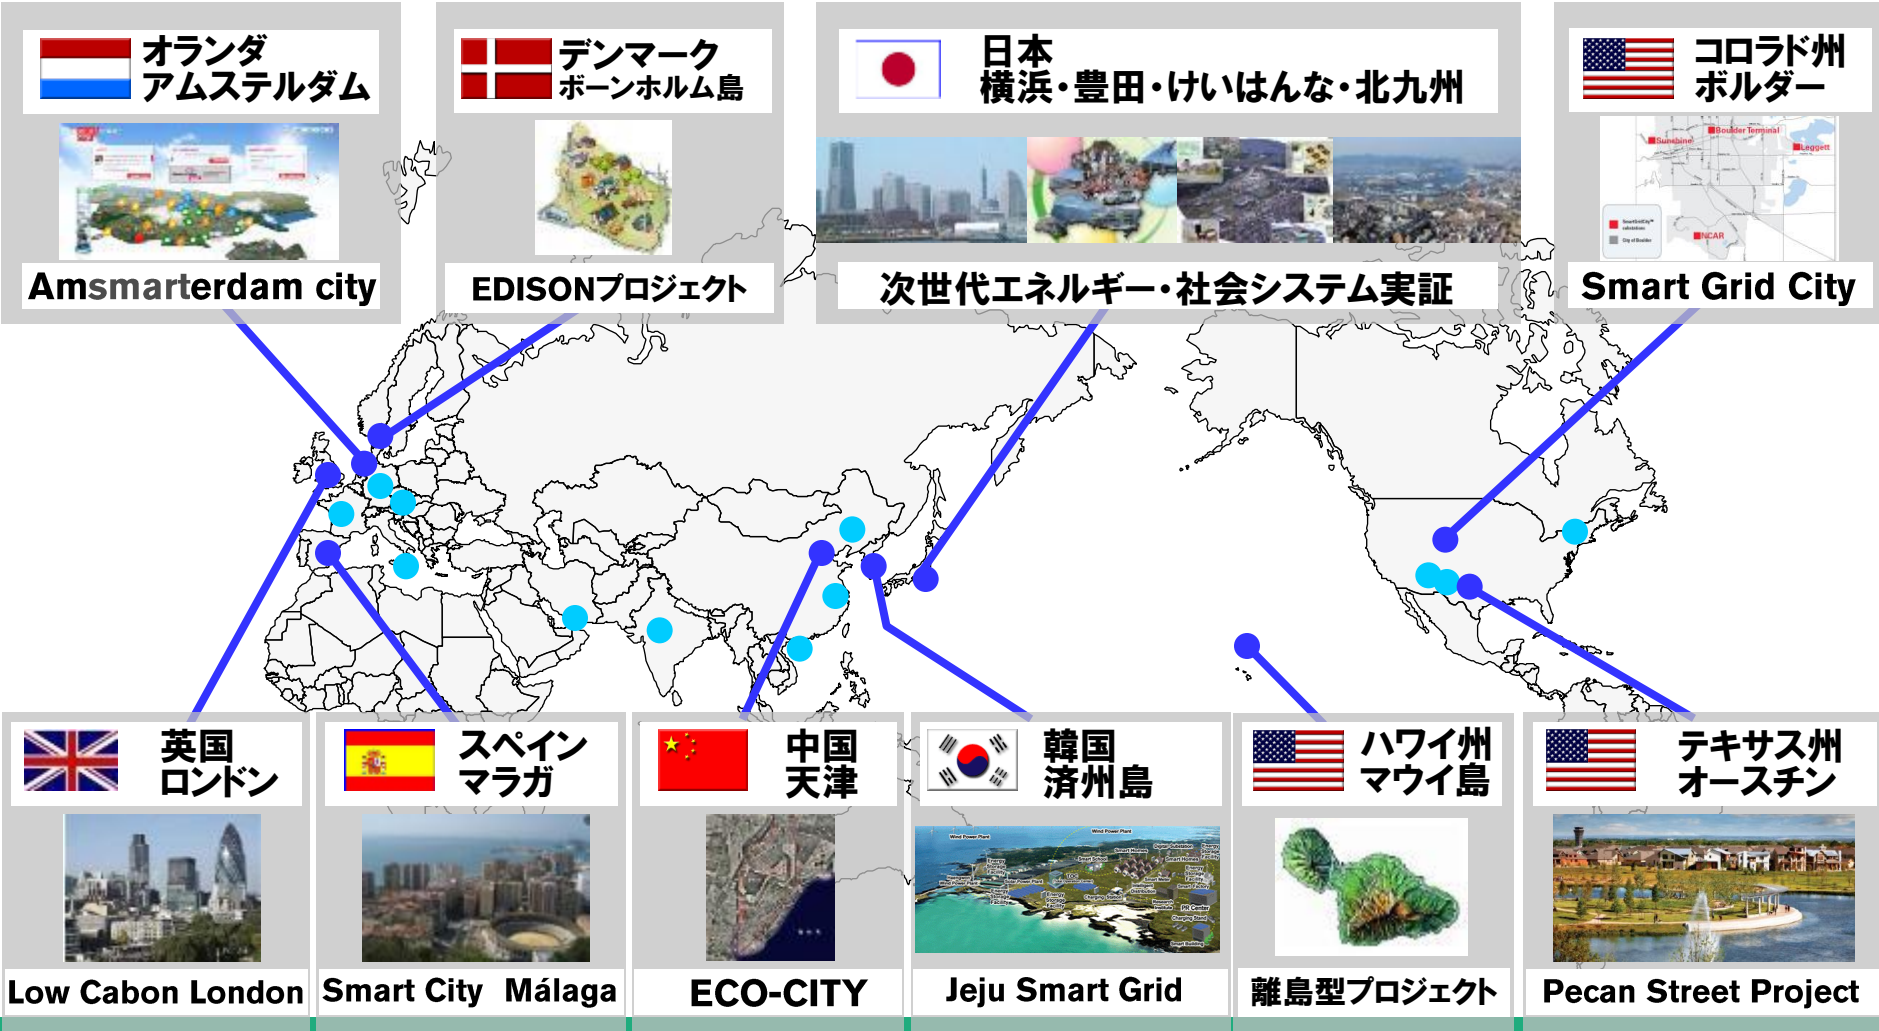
オランダ
アムステルダム

Amsmarterdam city

デンマーク
ボーンホルム島

EDISONプロジェクト

日本
横浜・豊田・けいはんな・北九州

次世代エネルギー・社会システム実証

コロラド州
ボルダー

Smart Grid City

英国
ロンドン

Low Cabon London

スペイン
マラガ

Smart City Málaga

中国
天津

ECO-CITY

韓国
済州島

Jeju Smart Grid

ハワイ州
マウイ島

離島型プロジェクト

テキサス州
オースチン

Pecan Street Project